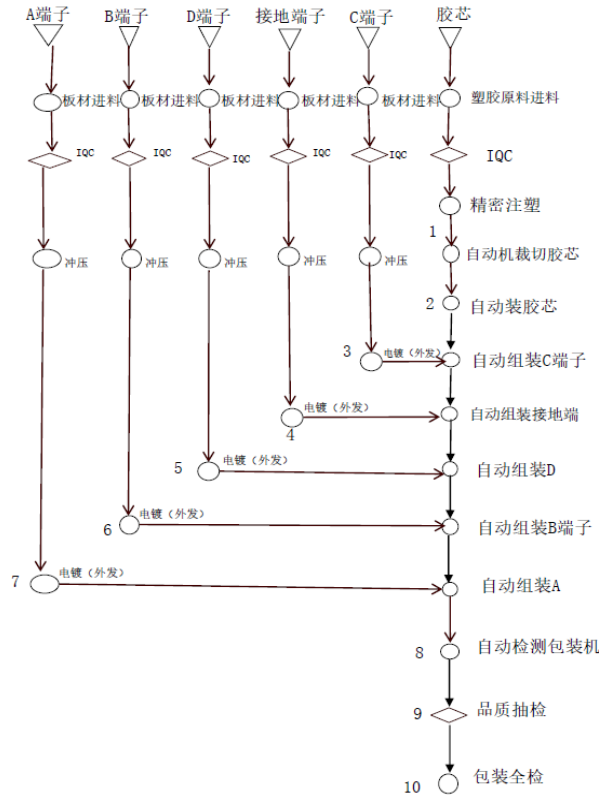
A端子 B端子 D端子 接地端子 C端子 胶芯

板材进料 板材进料 板材进料 板材进料 板材进料 塑胶原料进料

IQC IQC IQC IQC IQC IQC

精密注塑

1 自动机裁切胶芯

冲压 冲压 冲压 冲压 冲压

2 自动装胶芯

3 电镀（外发） 自动组装C端子

电镀（外发） 自动组装接地端
4

5 电镀（外发） 自动组装D

6 电镀（外发） 自动组装B端子

7 电镀（外发） 自动组装A

8 自动检测包装机

9 品质抽检

10 包装全检